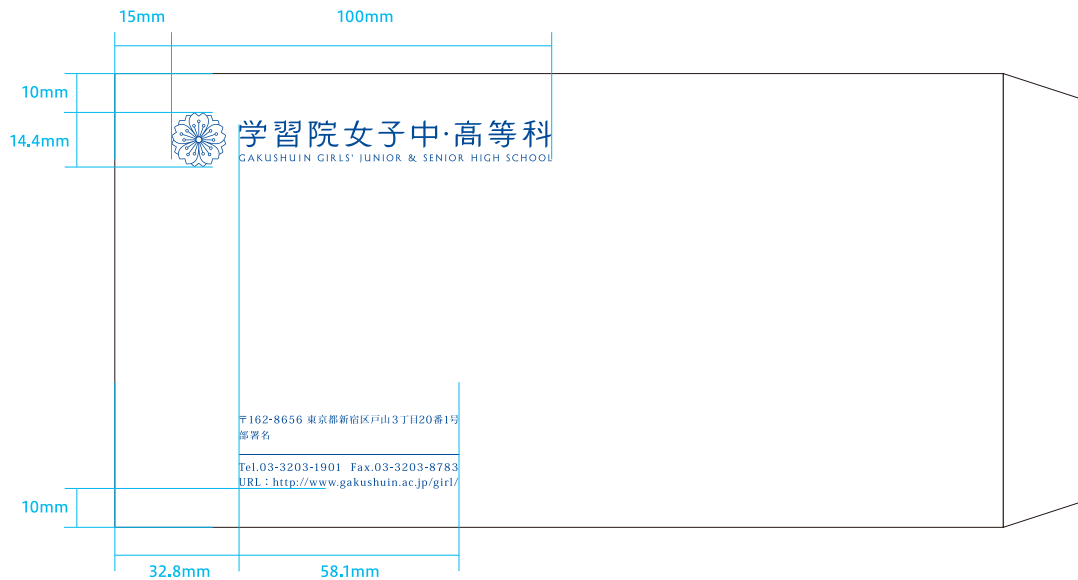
15mm

100mm

10mm

14.4mm

学習院女子中·高等科
GAKUSHUIN GIRLS' JUNIOR & SENIOR HIGH SCHOOL

〒162-8656 東京都新宿区戸山3丁目20番1号
部署名

Tel.03-3203-1901 Fax.03-3203-8783
URL : http://www.gakushuin.ac.jp/girl/

10mm

32.8mm

58.1mm